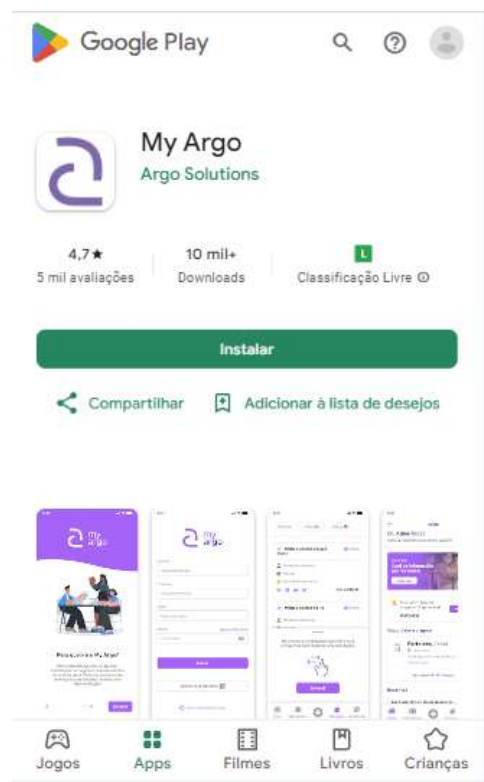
Google Play

My Argo
Argo Solutions

4,7★
5 mil avaliações

10 mil+
Downloads

L
Classificação Livre

Instalar

Compartilhar

Adicionar à lista de desejos

my argo

my argo

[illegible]

Jogos
Apps
Filmes
Livros
Crianças